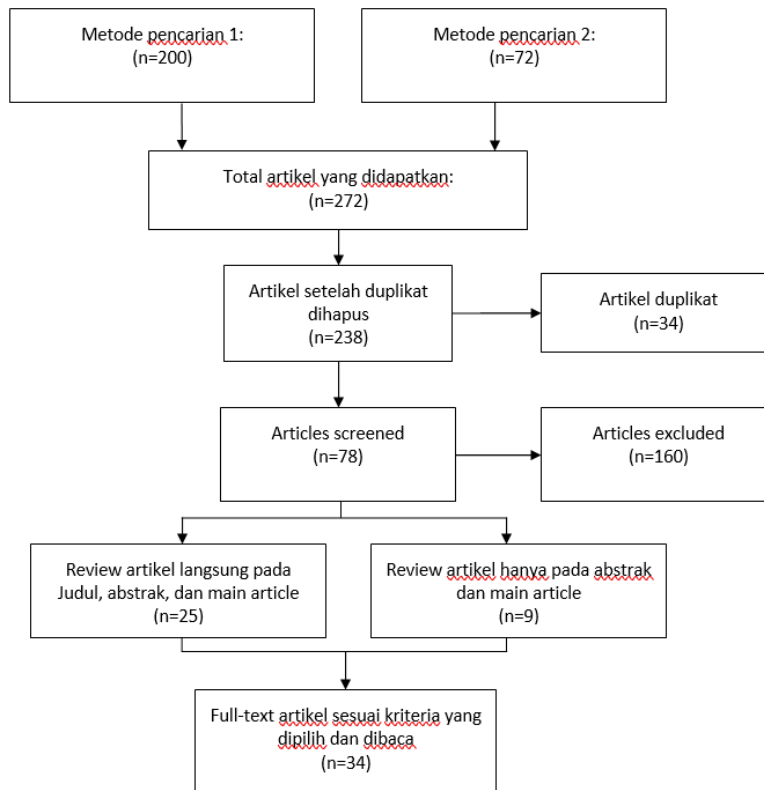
Metode pencarian 1:
(n=200)

Metode pencarian 2:
(n=72)

Total artikel yang didapatkan:
(n=272)

Artikel setelah duplikat dihapus
(n=238)

Artikel duplikat
(n=34)

Articles screened
(n=78)

Articles excluded
(n=160)

Review artikel langsung pada Judul, abstrak, dan main article
(n=25)

Review artikel hanya pada abstrak dan main article
(n=9)

Full-text artikel sesuai kriteria yang dipilih dan dibaca
(n=34)